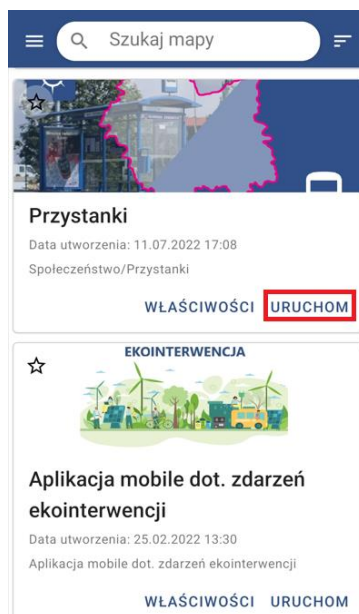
Szukaj mapy

Przystanki

Data utworzenia: 11.07.2022 17:08

Społeczeństwo/Przystanki

WŁAŚCIWOŚCI URUCHOM

EKOINTERWENCJA

Aplikacja mobile dot. zdarzeń ekointerwencji

Data utworzenia: 25.02.2022 13:30

Aplikacja mobile dot. zdarzeń ekointerwencji

WŁAŚCIWOŚCI URUCHOM